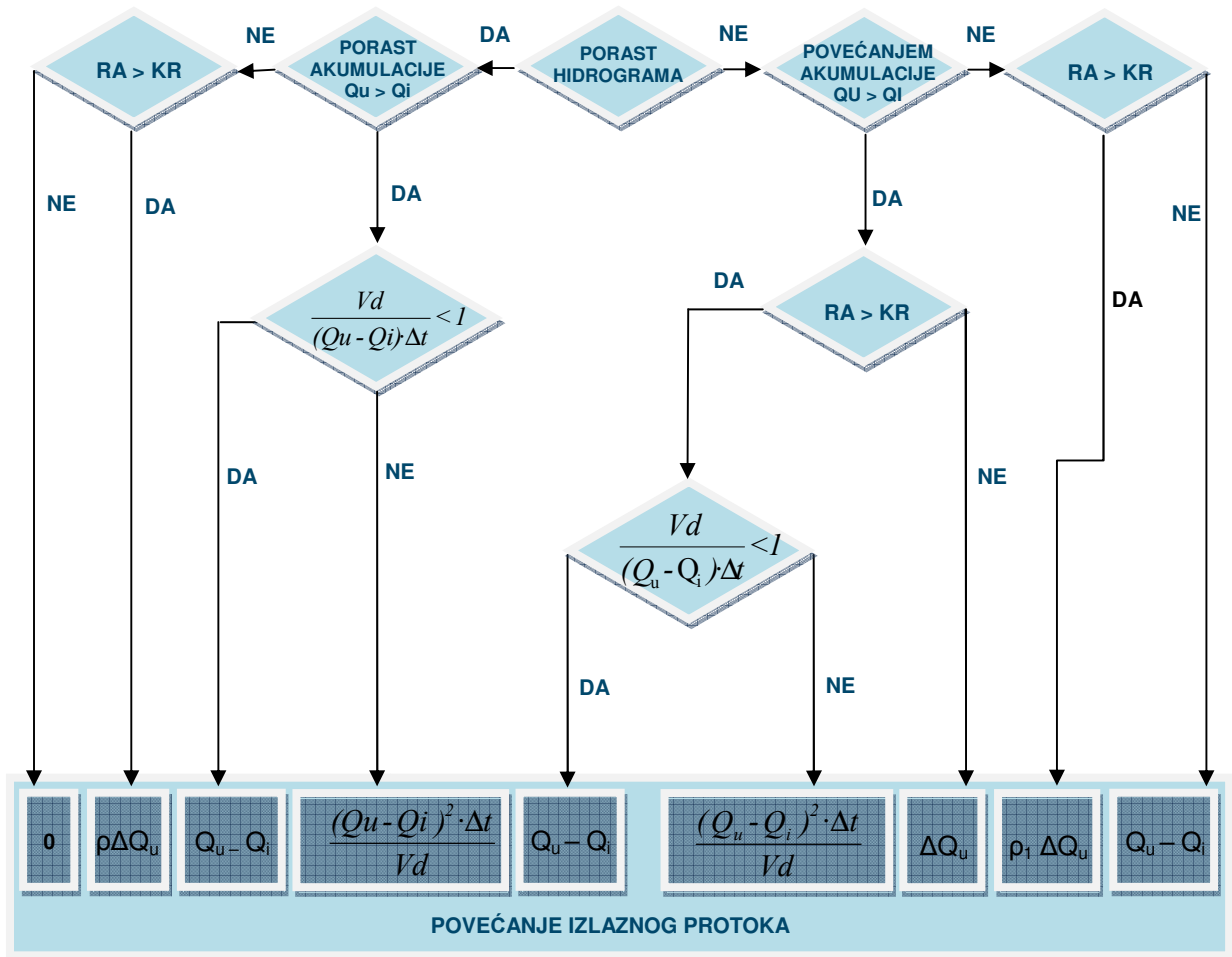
RA > KR

NE

PORAST AKUMULACIJE Qu > Qi

DA

PORAST HIDROGRAMA

NE

POVEĆANJEM AKUMULACIJE QU > QI

NE

RA > KR

NE

DA

DA

DA

NE

$\frac{Vd}{(Qu - Qi)\cdot\Delta t} < 1$

DA

RA > KR

DA

DA

NE

NE

$\frac{Vd}{(Q_u - Q_i)\cdot\Delta t} < 1$

DA

NE

| 0 | $\rho\Delta Q_u$ | $Q_u - Q_i$ | $\frac{(Qu - Qi)^2\cdot\Delta t}{Vd}$ | $Q_u - Q_i$ | $\frac{(Q_u - Q_i)^2\cdot\Delta t}{Vd}$ | $\Delta Q_u$ | $\rho_1\ \Delta Q_u$ | $Q_u - Q_i$ |
|---|---|---|---|---|---|---|---|---|

POVEĆANJE IZLAZNOG PROTOKA